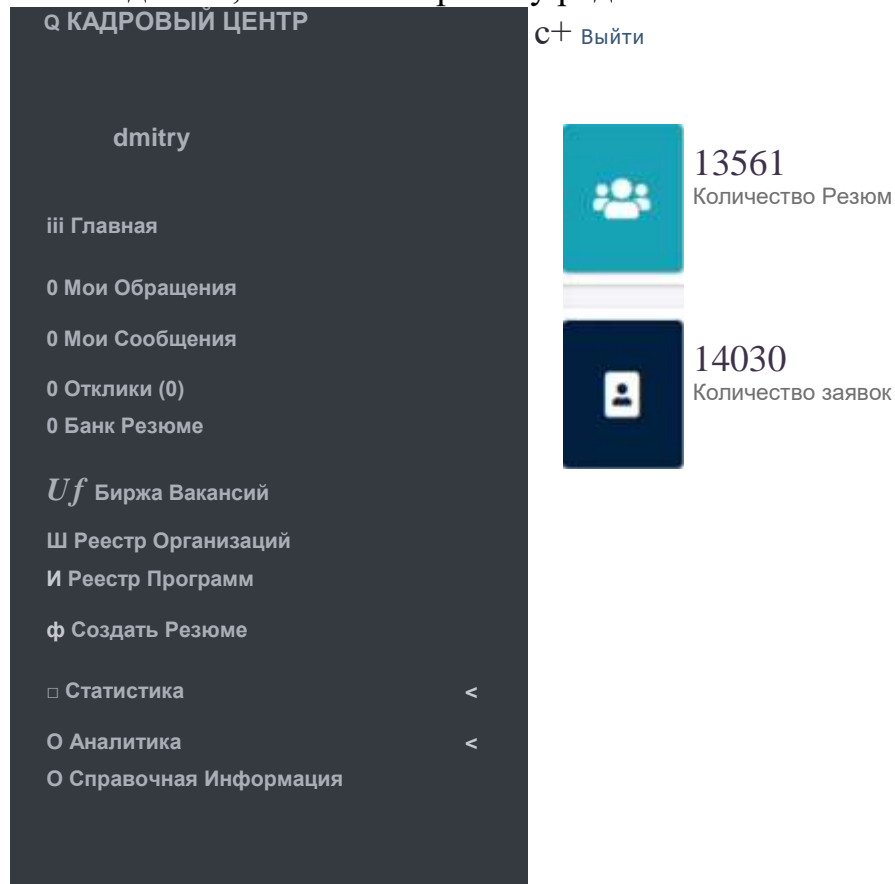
Q КАДРОВЫЙ ЦЕНТР

c+ Выйти

dmitry

iii Главная

0 Мои Обращения

0 Мои Сообщения

0 Отклики (0)

0 Банк Резюме

$Uf$ Биржа Вакансий

Ш Реестр Организаций

И Реестр Программ

ф Создать Резюме

□ Статистика <

О Аналитика <

О Справочная Информация

13561
Количество Резюм

14030
Количество заявок